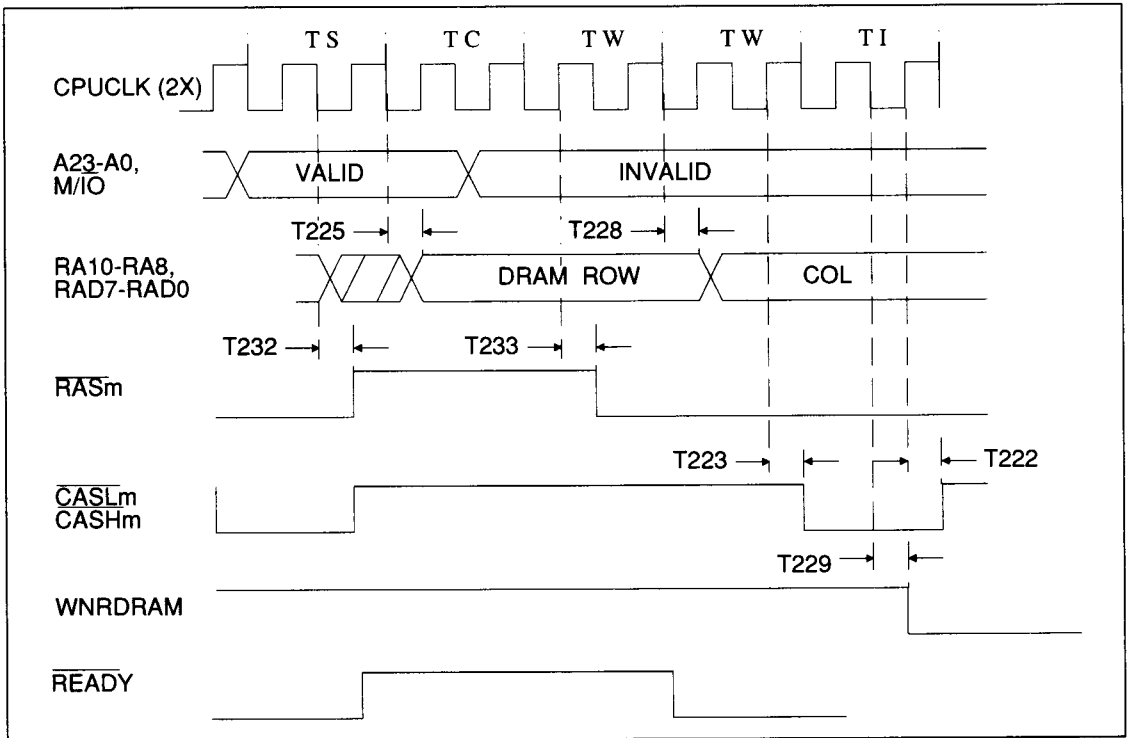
TS TC TW TW TI

CPUCLK (2X)

A23-A0, M/$\overline{\text{IO}}$

VALID

INVALID

T225

T228

RA10-RA8, RAD7-RAD0

DRAM ROW

COL

T232

T233

$\overline{\text{RAS}}$m

T223

T222

$\overline{\text{CASL}}$m
CASHm

T229

WNRDRAM

$\overline{\text{READY}}$